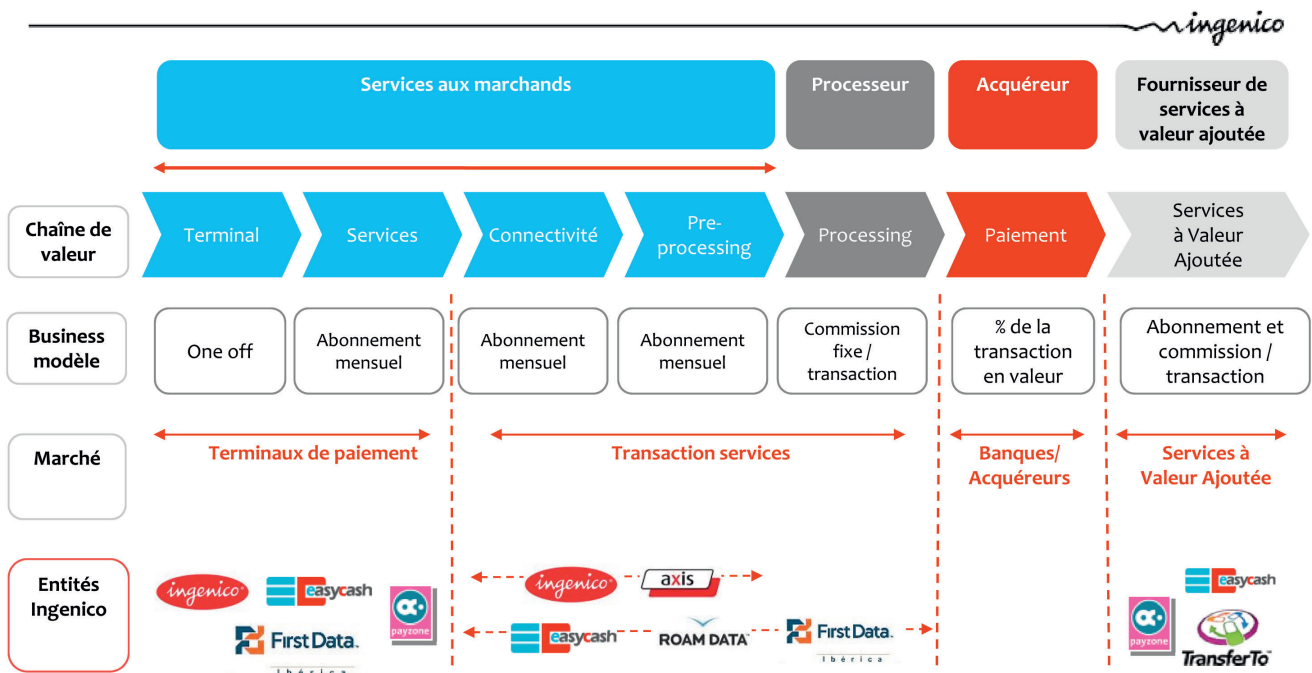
ingenico

Services aux marchands

Processeur

Acquéreur

Fournisseur de services à valeur ajoutée

Chaîne de valeur

Terminal

Services

Connectivité

Pre-processing

Processing

Paiement

Services à Valeur Ajoutée

Business modèle

One off

Abonnement mensuel

Abonnement mensuel

Abonnement mensuel

Commission fixe / transaction

% de la transaction en valeur

Abonnement et commission / transaction

Marché

Terminaux de paiement

Transaction services

Banques/ Acquéreurs

Services à Valeur Ajoutée

Entités Ingenico

ingenico

easycash

payzone

First Data. Ibérica

ingenico

axis

easycash

ROAM DATA

First Data. Ibérica

easycash

payzone

TransferTo